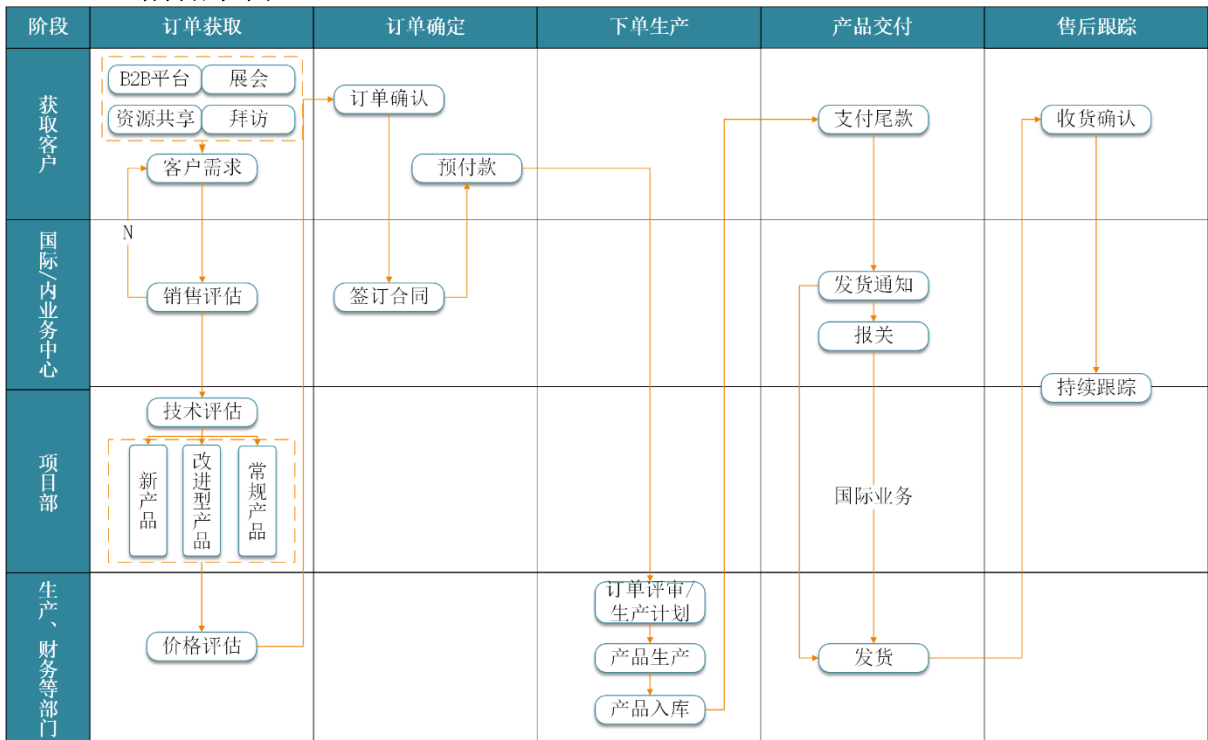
| 阶段 | 订单获取 | 订单确定 | 下单生产 | 产品交付 | 售后跟踪 |
|---|---|---|---|---|---|
| 获取客户 | B2B平台 展会 资源共享 拜访 客户需求 | 订单确认 预付款 | | 支付尾款 | 收货确认 |
| 国际/内业务中心 | N 销售评估 | 签订合同 | | 发货通知 报关 | 持续跟踪 |
| 项目部 | 技术评估 新产品 改进型产品 常规产品 | | | 国际业务 | |
| 生产、财务等部门 | 价格评估 | | 订单评审/生产计划 产品生产 产品入库 | 发货 | |